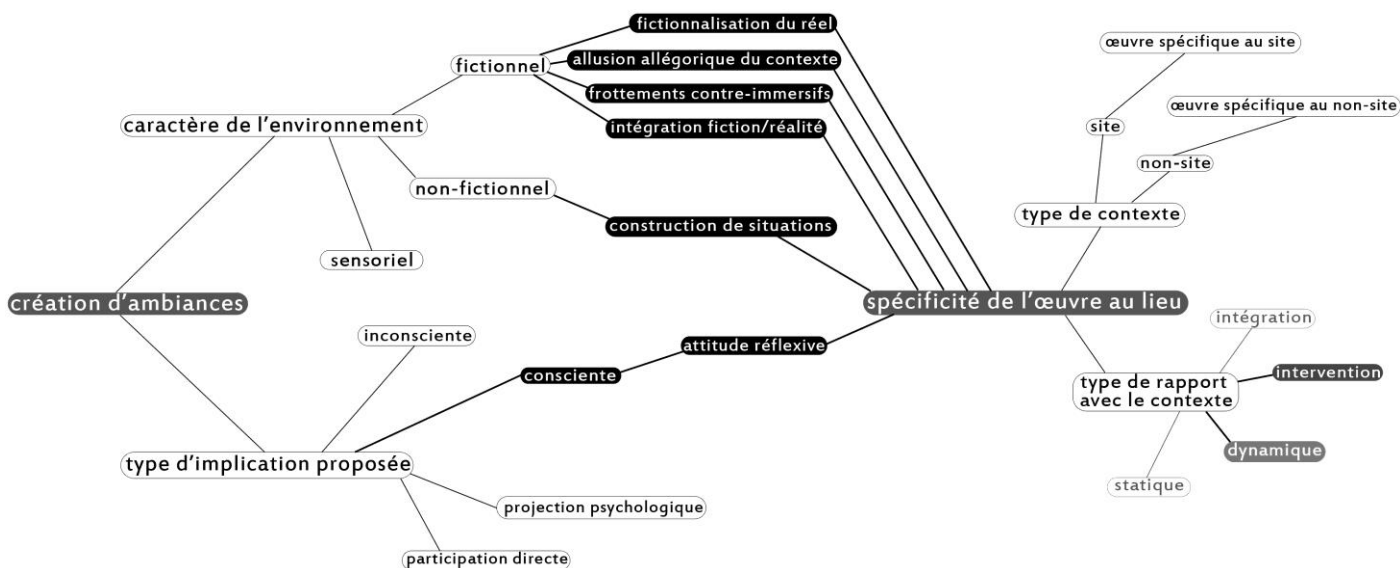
création d'ambiances

caractère de l'environnement

fictionnel

fictionnalisation du réel

allusion allégorique du contexte

frottements contre-immersifs

intégration fiction/réalité

non-fictionnel

construction de situations

sensoriel

type d'implication proposée

inconsciente

consciente

attitude réflexive

projection psychologique

participation directe

spécificité de l'œuvre au lieu

type de contexte

site

œuvre spécifique au site

non-site

œuvre spécifique au non-site

type de rapport avec le contexte

intégration

intervention

dynamique

statique